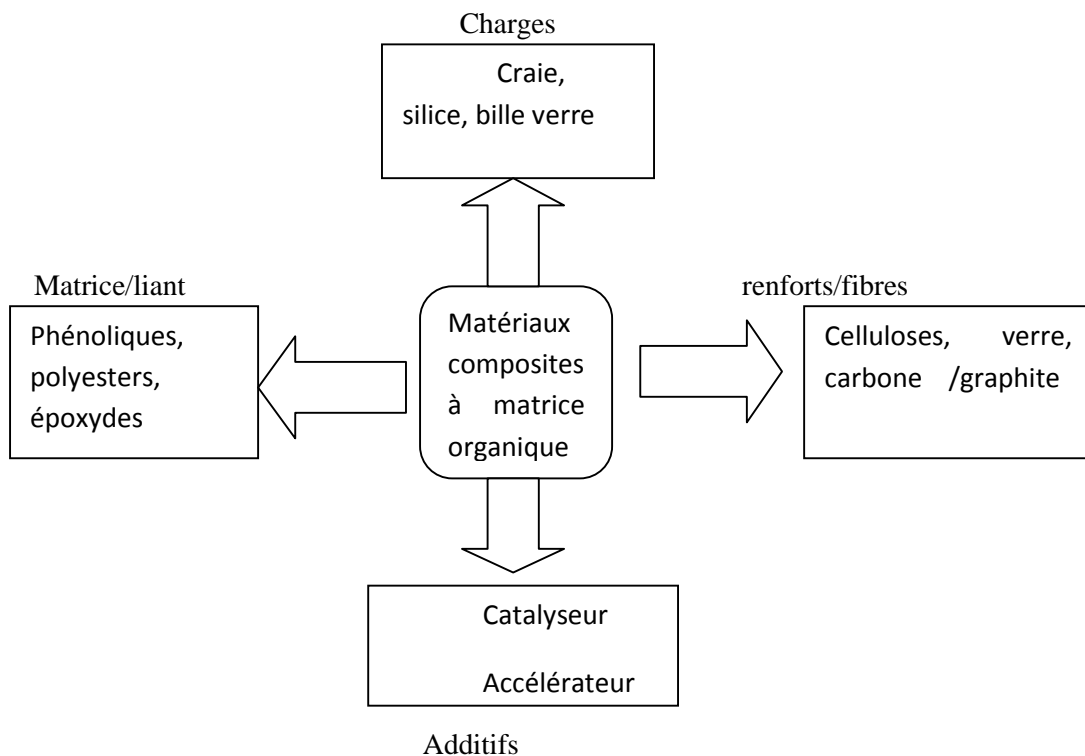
Charges

Craie, silice, bille verre

Matrice/liant

Phénoliques, polyesters, époxydes

Matériaux composites à matrice organique

renforts/fibres

Celluloses, verre, carbone /graphite

Catalyseur

Accélérateur

Additifs